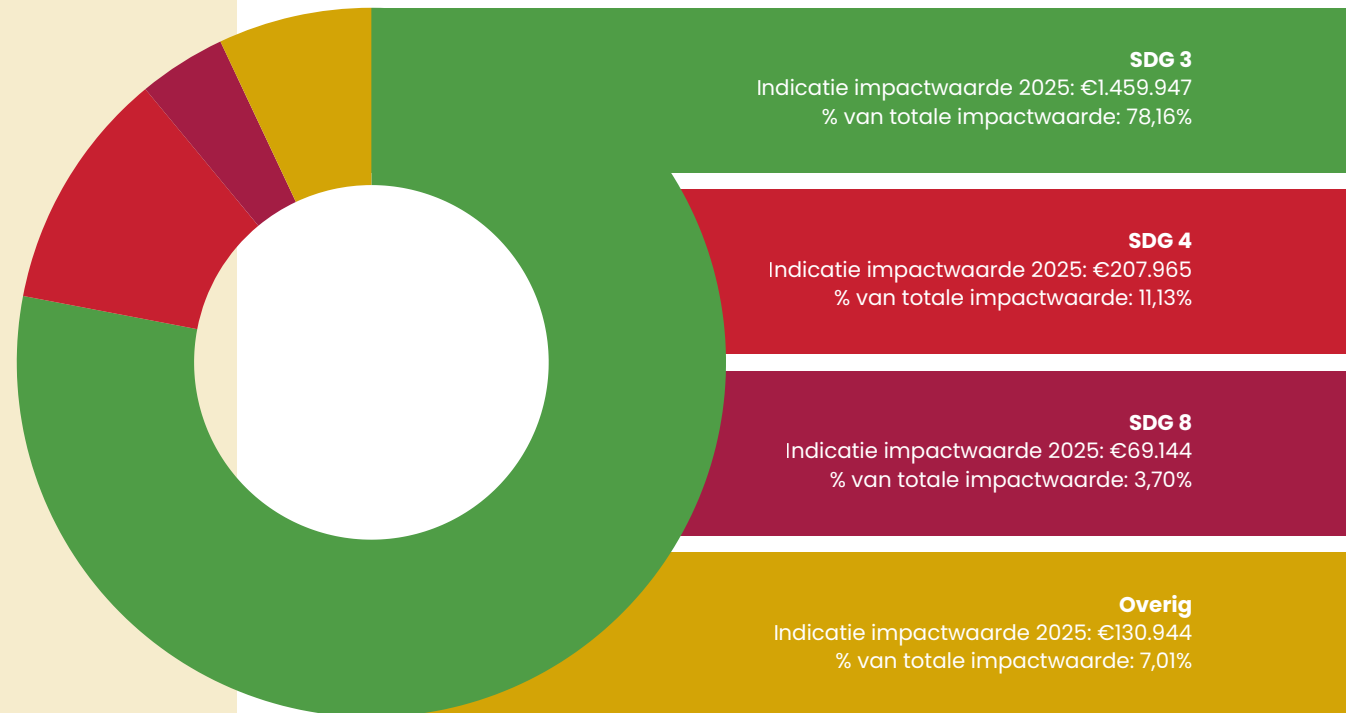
SDG 3
Indicatie impactwaarde 2025: €1.459.947
% van totale impactwaarde: 78,16%

SDG 4
Indicatie impactwaarde 2025: €207.965
% van totale impactwaarde: 11,13%

SDG 8
Indicatie impactwaarde 2025: €69.144
% van totale impactwaarde: 3,70%

Overig
Indicatie impactwaarde 2025: €130.944
% van totale impactwaarde: 7,01%